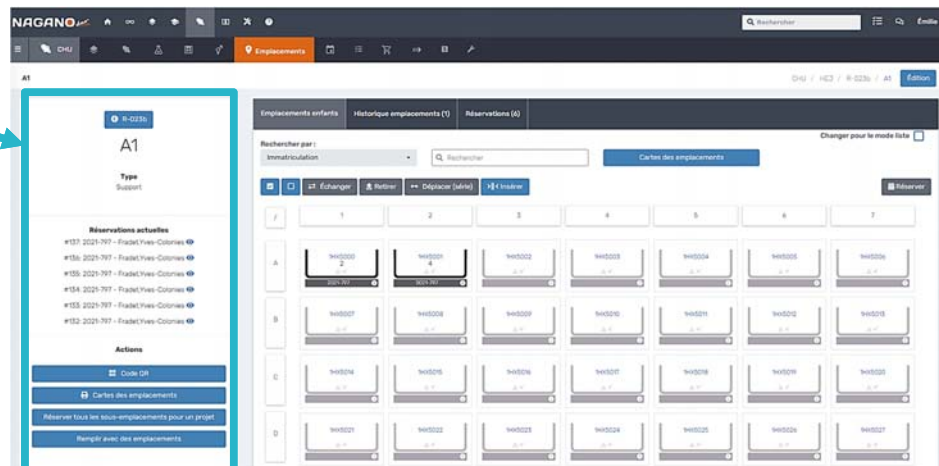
NAGANO

Rechercher

Émilie

CHU

Emplacements

A1

CHU / HC3 / R-023b / A1

Édition

R-023b

A1

Type
Support

Réservations actuelles
#137: 2021-797 - Fradet,Yves-Colonies
#136: 2021-797 - Fradet,Yves-Colonies
#135: 2021-797 - Fradet,Yves-Colonies
#134: 2021-797 - Fradet,Yves-Colonies
#133: 2021-797 - Fradet,Yves-Colonies
#132: 2021-797 - Fradet,Yves-Colonies

Actions

Code QR
Cartes des emplacements
Réserver tous les sous-emplacements pour un projet
Remplir avec des emplacements

Emplacements enfants | Historique emplacements (1) | Réservations (6)

Changer pour le mode liste

Rechercher par :
Immatriculation

Rechercher

Cartes des emplacements

Échanger | Retirer | Déplacer (série) | Insérer

Réserver

| / | 1 | 2 | 3 | 4 | 5 | 6 | 7 |
|---|---|---|---|---|---|---|---|
| A | 9HX5000 2 2021-797 | 9HX5001 4 2021-797 | 9HX5002 | 9HX5003 | 9HX5004 | 9HX5005 | 9HX5006 |
| B | 9HX5007 | 9HX5008 | 9HX5009 | 9HX5010 | 9HX5011 | 9HX5012 | 9HX5013 |
| C | 9HX5014 | 9HX5015 | 9HX5016 | 9HX5017 | 9HX5018 | 9HX5019 | 9HX5020 |
| D | 9HX5021 | 9HX5022 | 9HX5023 | 9HX5024 | 9HX5025 | 9HX5026 | 9HX5027 |